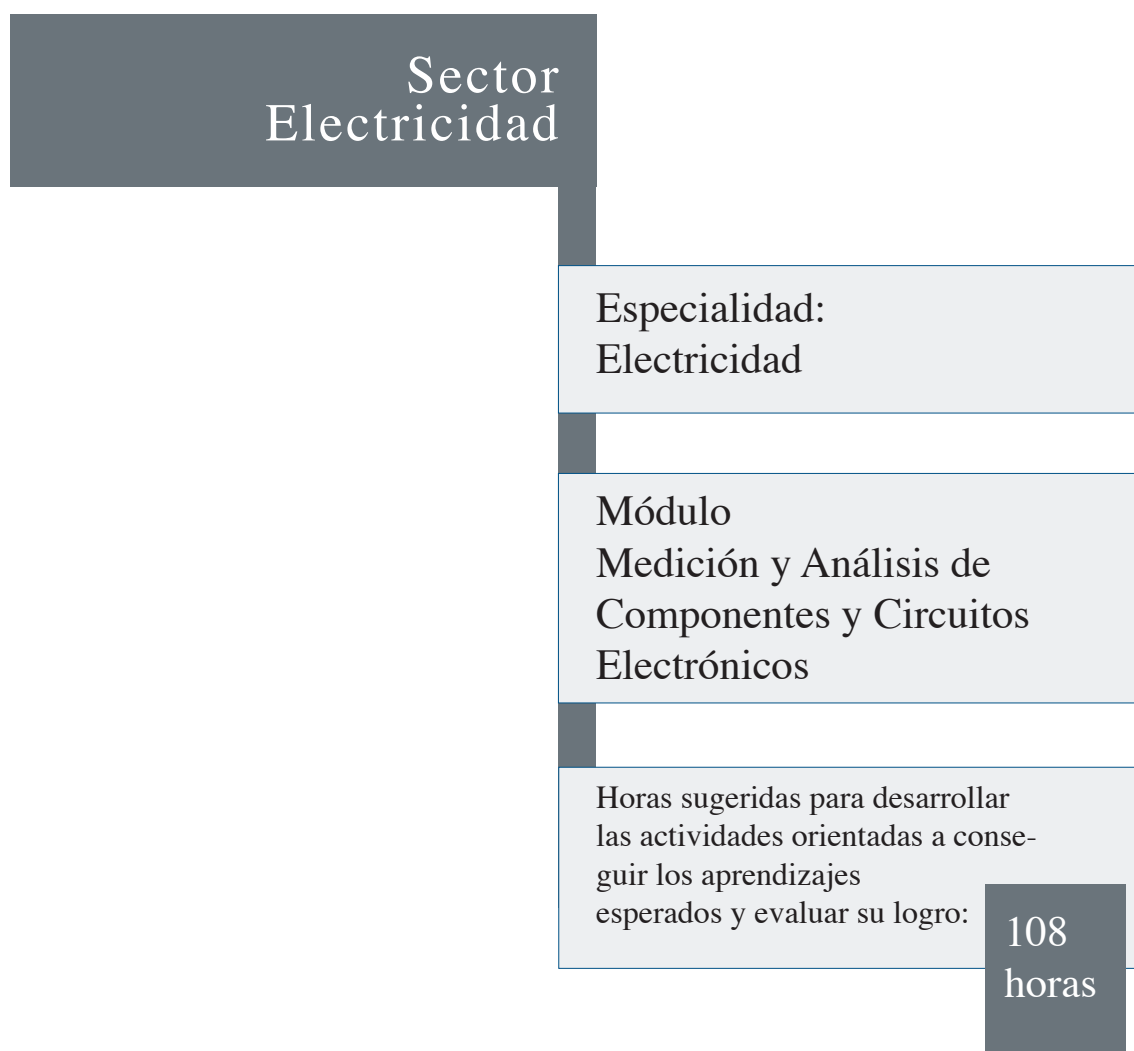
Sector
Electricidad

Especialidad:
Electricidad

Módulo
Medición y Análisis de Componentes y Circuitos Electrónicos

Horas sugeridas para desarrollar las actividades orientadas a conseguir los aprendizajes esperados y evaluar su logro:

108 horas